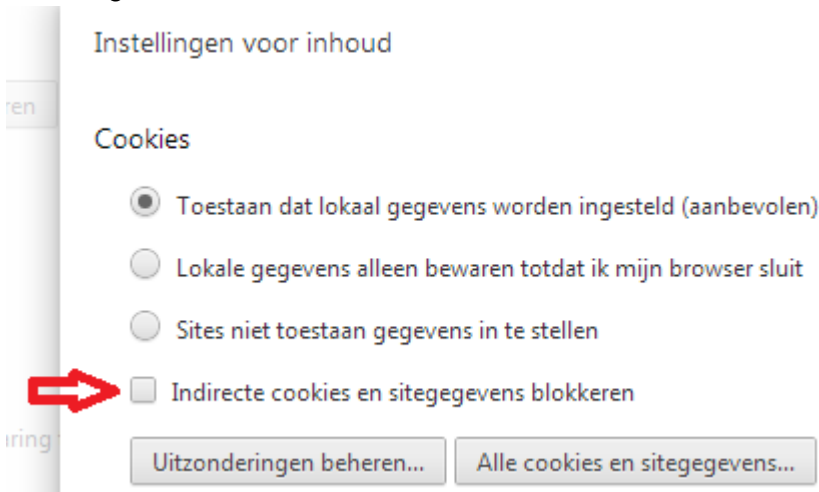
Instellingen voor inhoud

ren

Cookies

Toestaan dat lokaal gegevens worden ingesteld (aanbevolen)

Lokale gegevens alleen bewaren totdat ik mijn browser sluit

Sites niet toestaan gegevens in te stellen

Indirecte cookies en sitegegevens blokkeren

uring

Uitzonderingen beheren...

Alle cookies en sitegegevens...